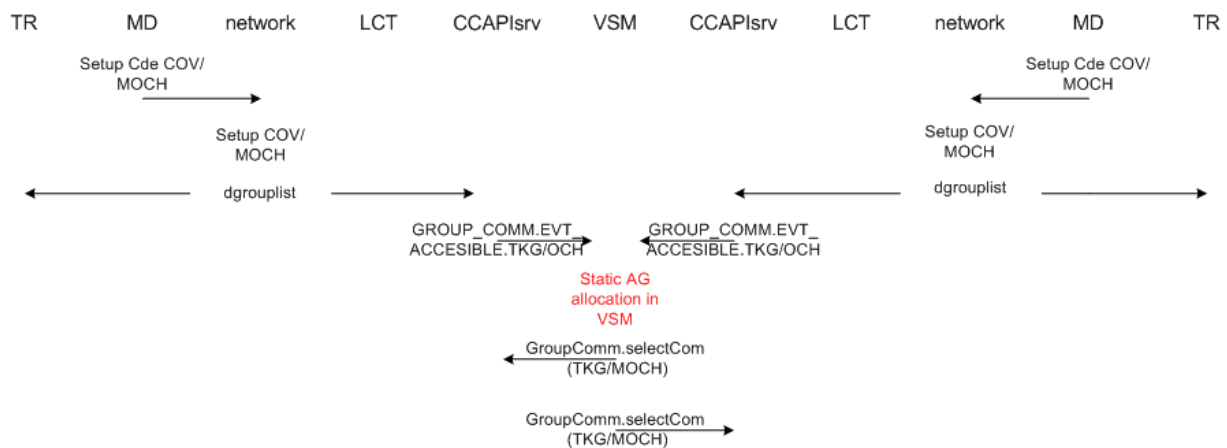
TR MD network LCT CCAPIsrv VSM CCAPIsrv LCT network MD TR

Setup Cde COV/ MOCH

Setup Cde COV/ MOCH

Setup COV/ MOCH

Setup COV/ MOCH

dgrouplist

dgrouplist

GROUP_COMM.EVT_ ACCESIBLE.TKG/OCH

GROUP_COMM.EVT_ ACCESIBLE.TKG/OCH

Static AG allocation in VSM

GroupComm.selectCom (TKG/MOCH)

GroupComm.selectCom (TKG/MOCH)